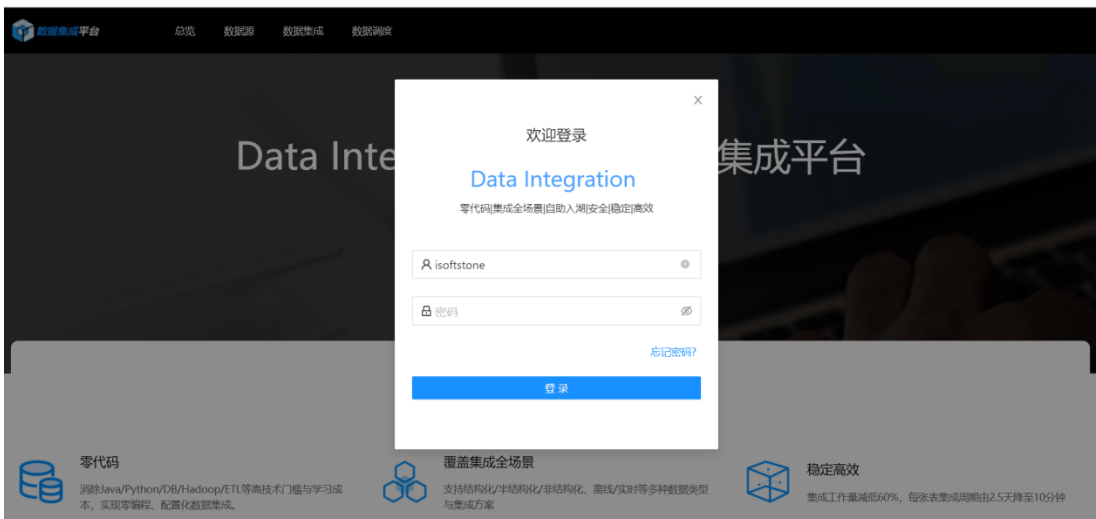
数据集成平台 总览 数据源 数据集成 数据调度

Data Inte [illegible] 集成平台

×

欢迎登录

Data Integration

零代码|集成全场景|自助入湖|安全|稳定|高效

isoftstone

密码

忘记密码?

登录

零代码
消除Java/Python/DB/Hadoop/ETL等高技术门槛与学习成本，实现零编程、配置化数据集成。

覆盖集成全场景
支持结构化/半结构化/非结构化、离线/实时等多种数据类型与集成方案

稳定高效
集成工作量减低60%，每张表集成周期由2.5天降至10分钟